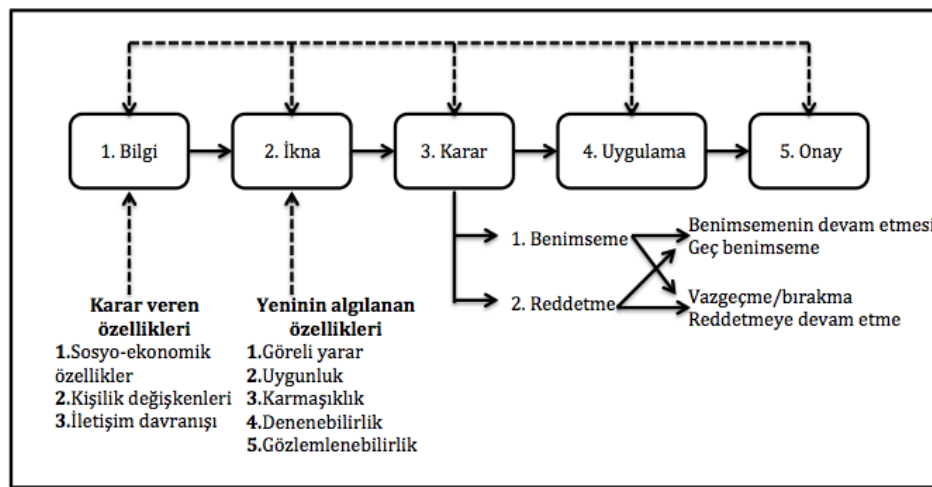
1. Bilgi

2. İkna

3. Karar

4. Uygulama

5. Onay

1. Benimseme

2. Reddetme

Benimsemenin devam etmesi
Geç benimseme

Vazgeçme/bırakma
Reddetmeye devam etme

**Karar veren özellikleri**
**1.**Sosyo-ekonomik özellikler
**2.**Kişilik değişkenleri
**3.**İletişim davranışı

**Yeninin algılanan özellikleri**
**1.**Göreli yarar
**2.**Uygunluk
**3.**Karmaşıklık
**4.**Denenebilirlik
**5.**Gözlemlenebilirlik